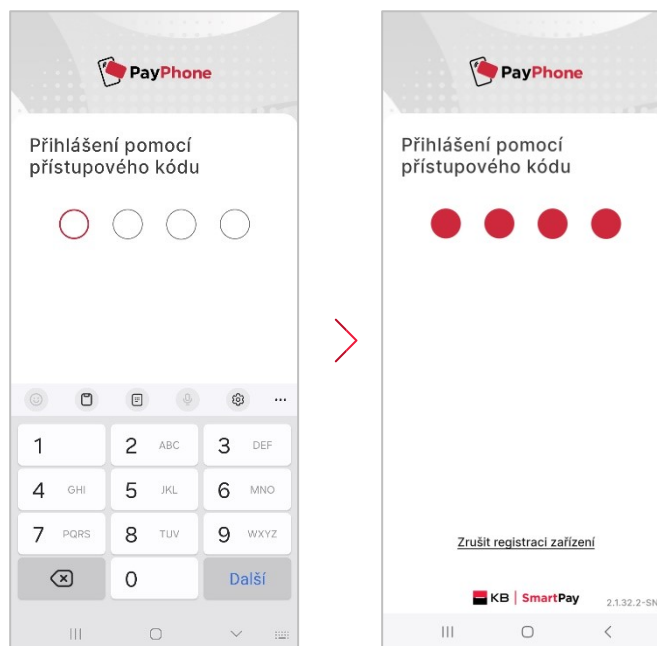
PayPhone

Přihlášení pomocí přístupového kódu

1
2 ABC
3 DEF
4 GHI
5 JKL
6 MNO
7 PQRS
8 TUV
9 WXYZ
0
Další

PayPhone

Přihlášení pomocí přístupového kódu

Zrušit registraci zařízení

KB | SmartPay
2.1.32.2-SN